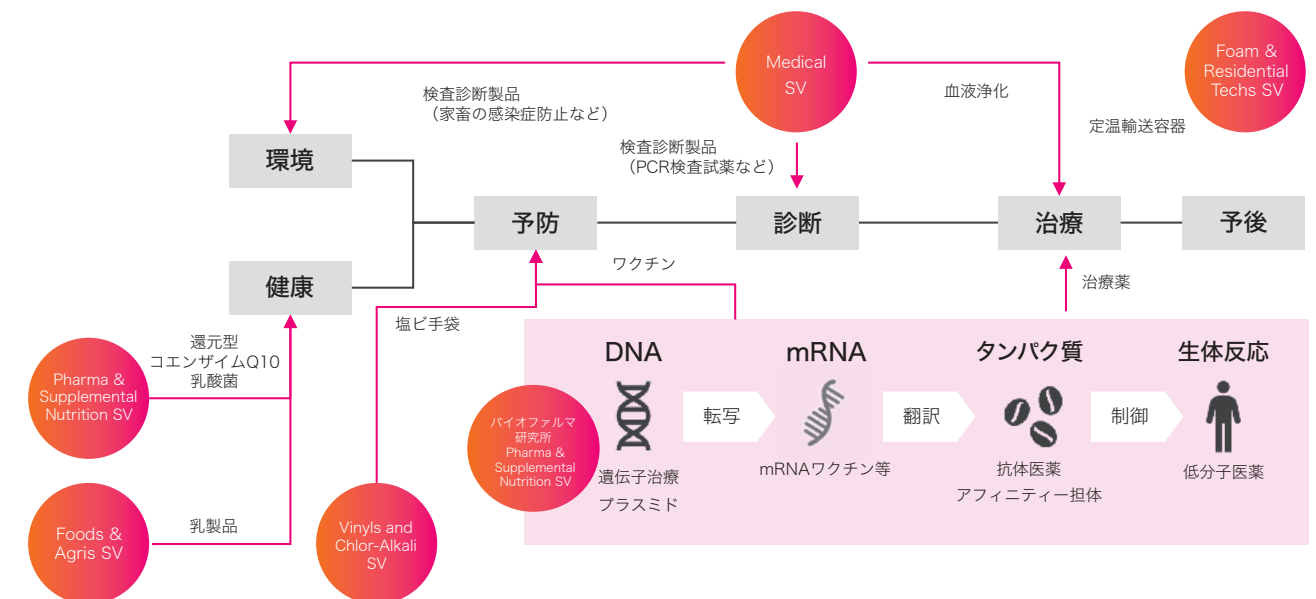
Medical SV

Foam & Residential Techs SV

検査診断製品
（家畜の感染症防止など）

血液浄化

定温輸送容器

検査診断製品
（PCR検査試薬など）

環境

予防

診断

治療

予後

健康

ワクチン

治療薬

塩ビ手袋

還元型
コエンザイムQ10
乳酸菌

Pharma & Supplemental Nutrition SV

DNA

mRNA

タンパク質

生体反応

バイオファルマ研究所
Pharma & Supplemental Nutrition SV

転写

翻訳

制御

遺伝子治療
プラスミド

mRNAワクチン等

抗体医薬
アフィニティー担体

低分子医薬

乳製品

Foods & Agris SV

Vinyls and Chlor-Alkali SV